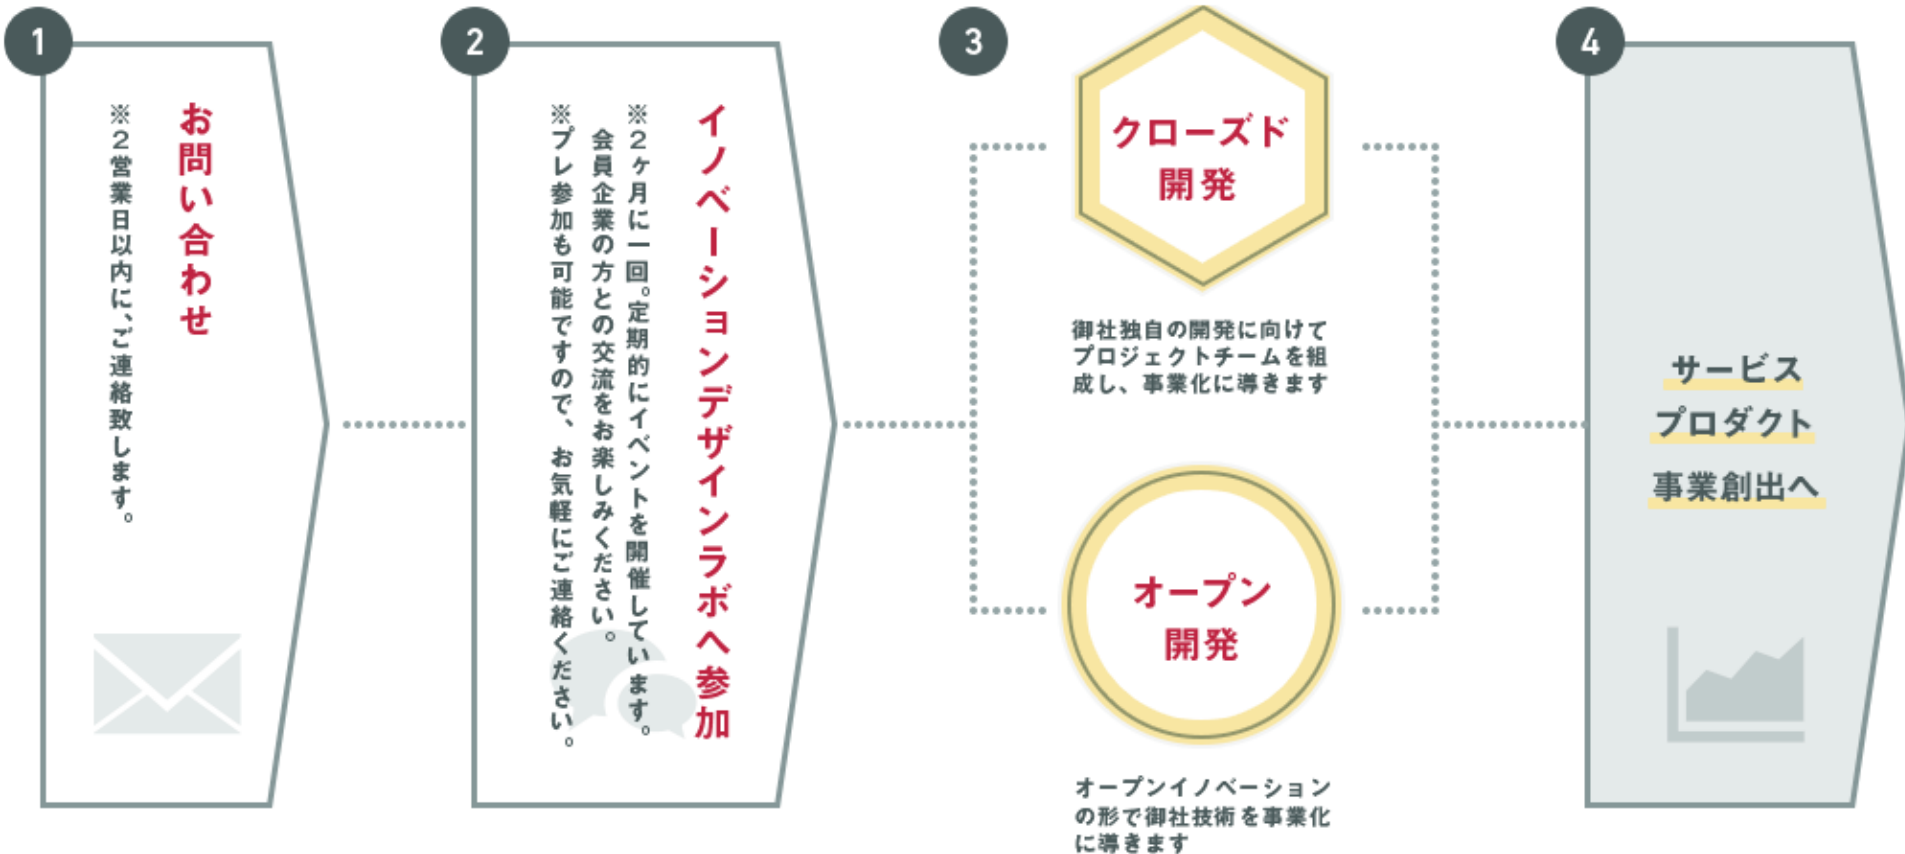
1

お問い合わせ

※2営業日以内に、ご連絡致します。

2

イノベーションデザインラボへ参加

※2ヶ月に一回。定期的にイベントを開催しています。会員企業の方との交流をお楽しみください。

※プレ参加も可能ですので、お気軽にご連絡ください。

3

クローズド開発

御社独自の開発に向けてプロジェクトチームを組成し、事業化に導きます

オープン開発

オープンイノベーションの形で御社技術を事業化に導きます

4

サービス
プロダクト
事業創出へ